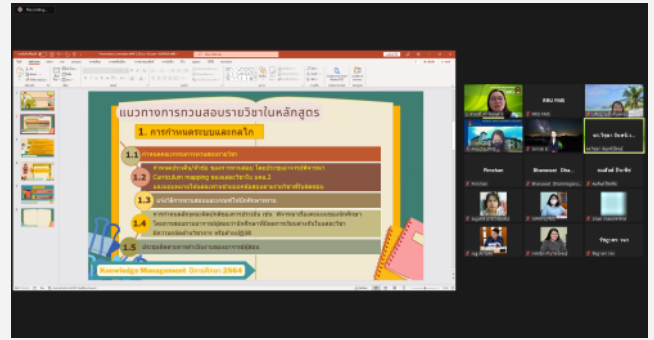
Recording...

แนวทางการทวนสอบรายวิชาในหลักสูตร

1. การกำหนดระบบและกลไก

1.1 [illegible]

1.2 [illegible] Curriculum mapping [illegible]

1.3 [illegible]

1.4 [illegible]

1.5 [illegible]

Knowledge Management ปีการศึกษา 2564

KMU FMS

Pimchan

Bhanumat Dha...

Pimchan

Bhanumat Dhammagoo...

ทิพัฐนาฏ รอด